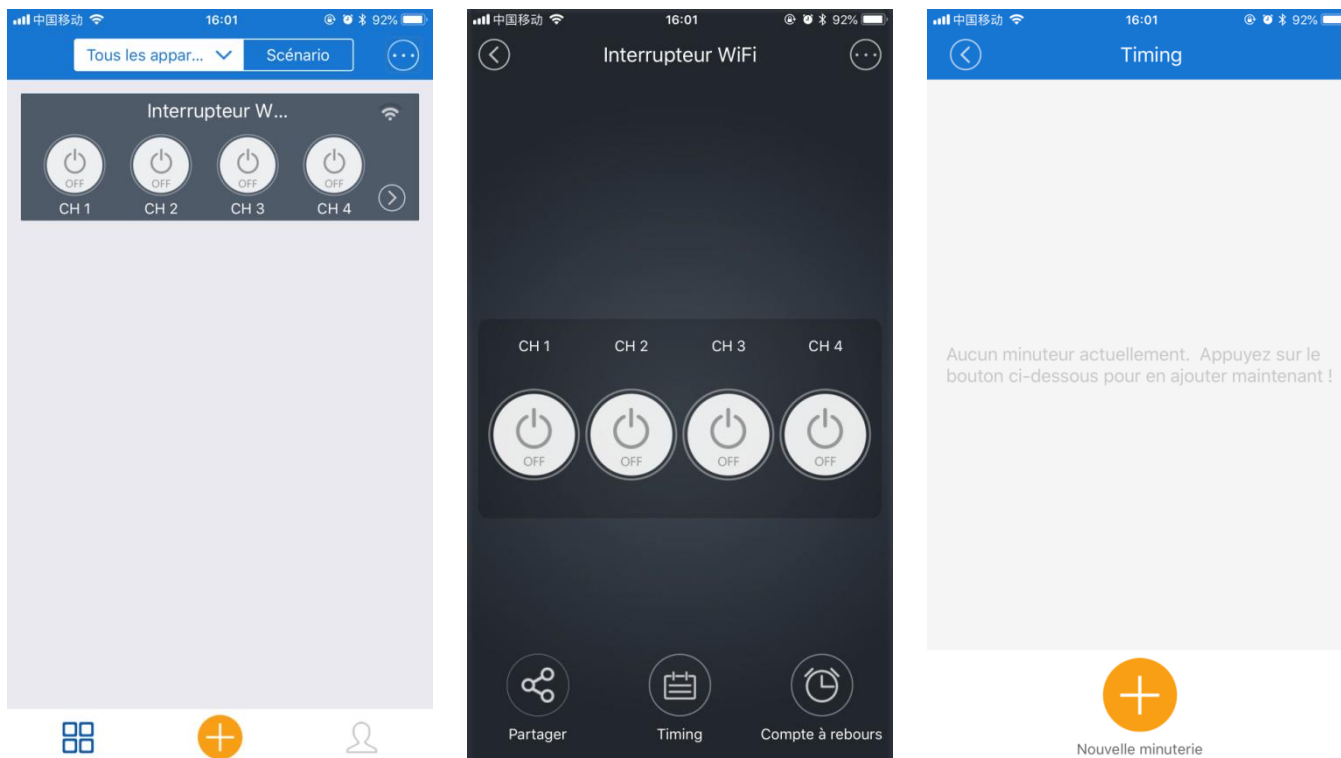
中国移动 16:01 92%

Tous les appar... Scénario

Interrupteur W...

OFF
CH 1

OFF
CH 2

OFF
CH 3

OFF
CH 4

中国移动 16:01 92%

Interrupteur WiFi

CH 1 CH 2 CH 3 CH 4

OFF OFF OFF OFF

Partager

Timing

Compte à rebours

中国移动 16:01 92%

Timing

Aucun minuteur actuellement. Appuyez sur le bouton ci-dessous pour en ajouter maintenant !

Nouvelle minuterie